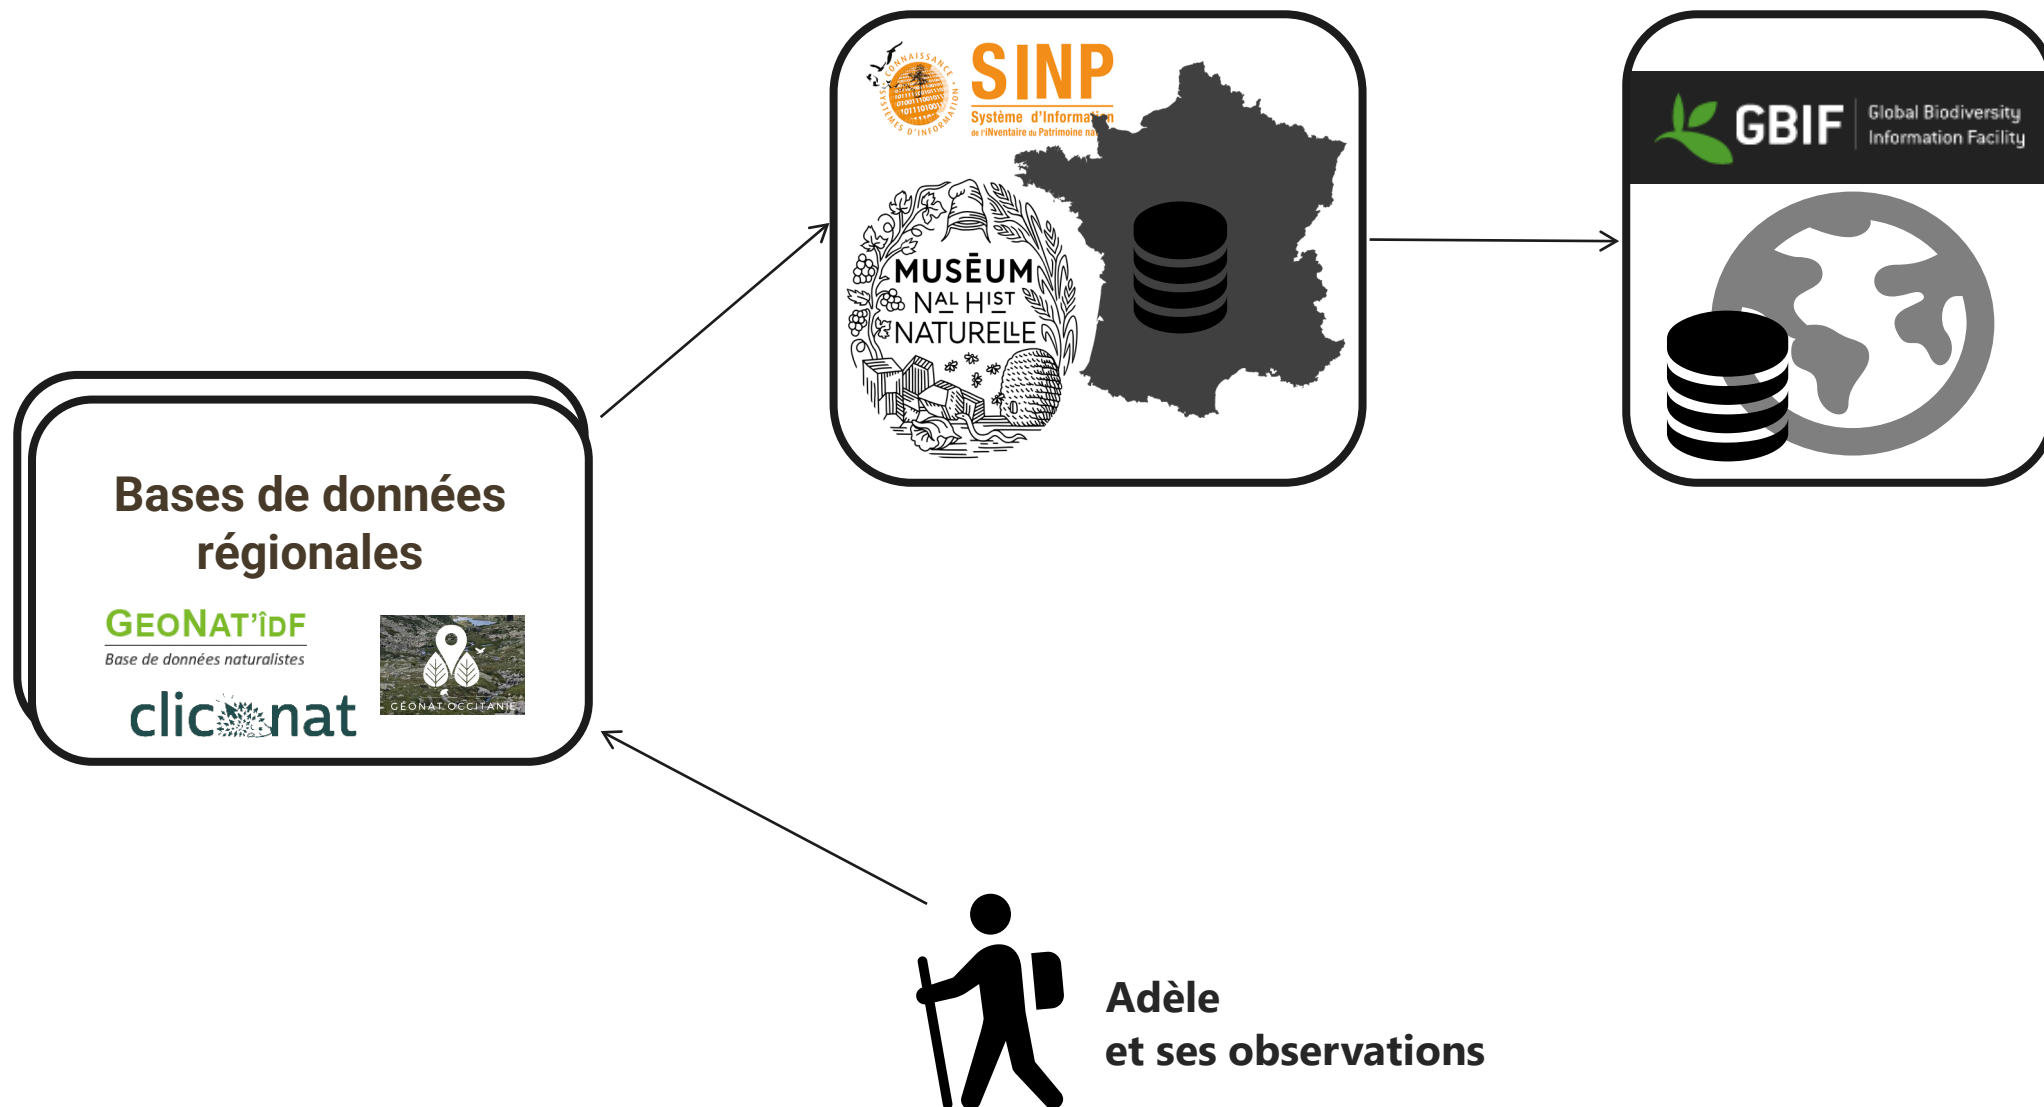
CONNAISSANCE
SYSTÈMES D'INFORMATION
SINP
Système d'Information
de l'iNventaire du Patrimoine na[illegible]

MUSÉUM
N$^{AL}$ H$^{IST}$
NATURELLE

GBIF Global Biodiversity Information Facility

Bases de données régionales

GEONAT'ÎDF
Base de données naturalistes

GÉONAT OCCITANIE

clicnat

Adèle
et ses observations